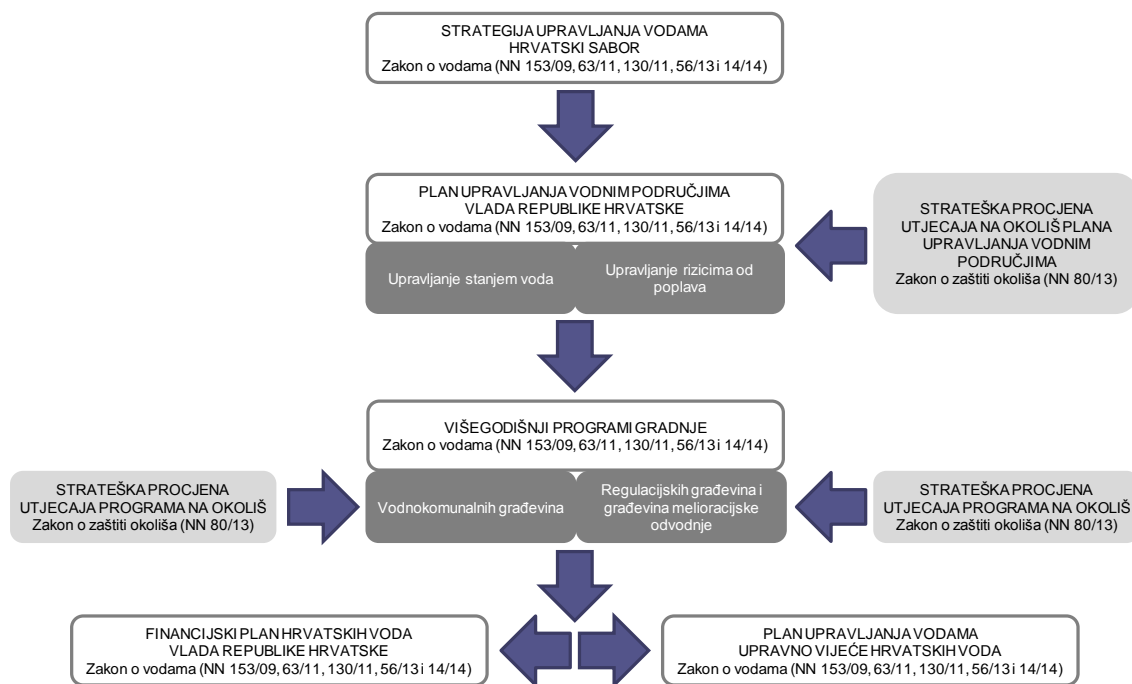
STRATEGIJA UPRAVLJANJA VODAMA
HRVATSKI SABOR
Zakon o vodama (NN 153/09, 63/11, 130/11, 56/13 i 14/14)

PLAN UPRAVLJANJA VODNIM PODRUČJIMA
VLADA REPUBLIKE HRVATSKE
Zakon o vodama (NN 153/09, 63/11, 130/11, 56/13 i 14/14)

Upravljanje stanjem voda

Upravljanje rizicima od poplava

STRATEŠKA PROCJENA UTJECAJA NA OKOLIŠ PLANA UPRAVLJANJA VODNIM PODRUČJIMA
Zakon o zaštiti okoliša (NN 80/13)

VIŠEGODIŠNJI PROGRAMI GRADNJE
Zakon o vodama (NN 153/09, 63/11, 130/11, 56/13 i 14/14)

STRATEŠKA PROCJENA UTJECAJA PROGRAMA NA OKOLIŠ
Zakon o zaštiti okoliša (NN 80/13)

Vodnokomunalnih građevina

Regulacijskih građevina i građevina melioracijske odvodnje

STRATEŠKA PROCJENA UTJECAJA PROGRAMA NA OKOLIŠ
Zakon o zaštiti okoliša (NN 80/13)

FINANCIJSKI PLAN HRVATSKIH VODA
VLADA REPUBLIKE HRVATSKE
Zakon o vodama (NN 153/09, 63/11, 130/11, 56/13 i 14/14)

PLAN UPRAVLJANJA VODAMA
UPRAVNO VIJEĆE HRVATSKIH VODA
Zakon o vodama (NN 153/09, 63/11, 130/11, 56/13 i 14/14)